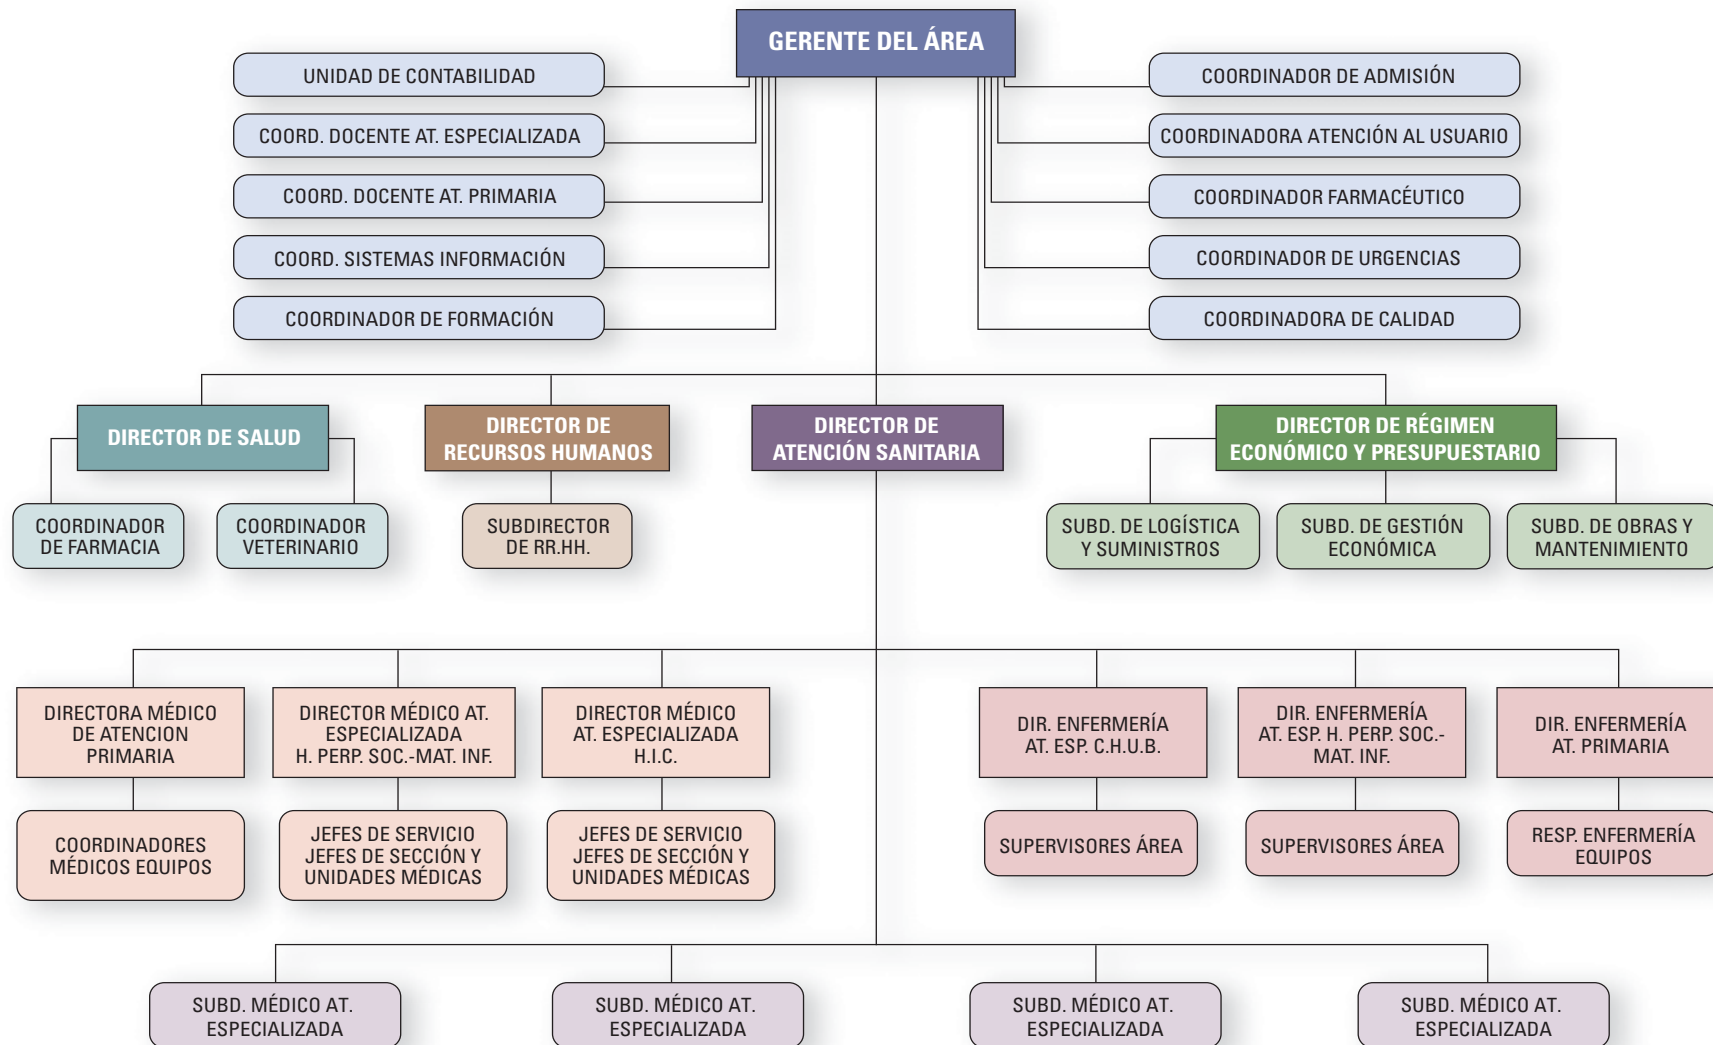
GERENTE DEL ÁREA

UNIDAD DE CONTABILIDAD

COORD. DOCENTE AT. ESPECIALIZADA

COORD. DOCENTE AT. PRIMARIA

COORD. SISTEMAS INFORMACIÓN

COORDINADOR DE FORMACIÓN

COORDINADOR DE ADMISIÓN

COORDINADORA ATENCIÓN AL USUARIO

COORDINADOR FARMACÉUTICO

COORDINADOR DE URGENCIAS

COORDINADORA DE CALIDAD

DIRECTOR DE SALUD

DIRECTOR DE RECURSOS HUMANOS

DIRECTOR DE ATENCIÓN SANITARIA

DIRECTOR DE RÉGIMEN ECONÓMICO Y PRESUPUESTARIO

COORDINADOR DE FARMACIA

COORDINADOR VETERINARIO

SUBDIRECTOR DE RR.HH.

SUBD. DE LOGÍSTICA Y SUMINISTROS

SUBD. DE GESTIÓN ECONÓMICA

SUBD. DE OBRAS Y MANTENIMIENTO

DIRECTORA MÉDICO DE ATENCION PRIMARIA

DIRECTOR MÉDICO AT. ESPECIALIZADA H. PERP. SOC.-MAT. INF.

DIRECTOR MÉDICO AT. ESPECIALIZADA H.I.C.

DIR. ENFERMERÍA AT. ESP. C.H.U.B.

DIR. ENFERMERÍA AT. ESP. H. PERP. SOC.-MAT. INF.

DIR. ENFERMERÍA AT. PRIMARIA

COORDINADORES MÉDICOS EQUIPOS

JEFES DE SERVICIO JEFES DE SECCIÓN Y UNIDADES MÉDICAS

JEFES DE SERVICIO JEFES DE SECCIÓN Y UNIDADES MÉDICAS

SUPERVISORES ÁREA

SUPERVISORES ÁREA

RESP. ENFERMERÍA EQUIPOS

SUBD. MÉDICO AT. ESPECIALIZADA

SUBD. MÉDICO AT. ESPECIALIZADA

SUBD. MÉDICO AT. ESPECIALIZADA

SUBD. MÉDICO AT. ESPECIALIZADA